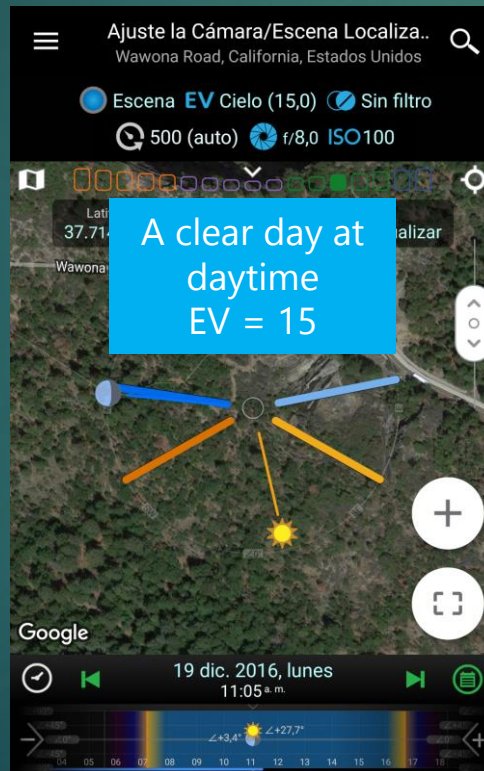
Ajuste la Cámara/Escena Localiza..
Wawona Road, California, Estados Unidos

Escena EV Cielo (15,0) Sin filtro
500 (auto) f/8,0 ISO100

Lati
37.71
alizar
Wawona

A clear day at daytime
EV = 15

Google

19 dic. 2016, lunes
11:05 a. m.

∠+3,4°
∠+27,7°

04 05 06 07 08 09 10 11 12 13 14 15 16 17 18